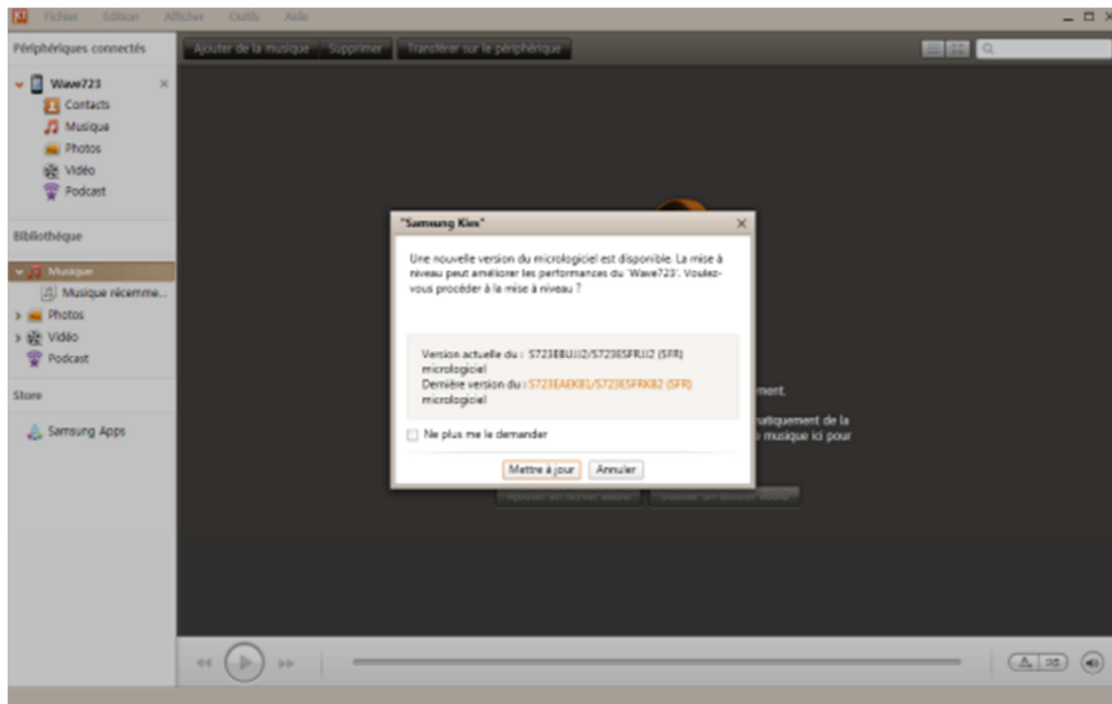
Fichier Edition Afficher Outils Aide

Périphériques connectés

Ajouter de la musique Supprimer Transférer sur le périphérique

Wave723
Contacts
Musique
Photos
Vidéo
Podcast

Bibliothèque

Musique
Musique récemme...
Photos
Vidéo
Podcast

Store

Samsung Apps

"Samsung Kies"

Une nouvelle version du micrologiciel est disponible. La mise à niveau peut améliorer les performances du 'Wave723'. Voulez-vous procéder à la mise à niveau ?

Version actuelle du micrologiciel : S7230BUJJ2/S7230SFRJJ2 (SFR)
Dernière version du micrologiciel : S7230AEKB1/S7230SFRKB2 (SFR)

Ne plus me le demander

Mettre à jour Annuler

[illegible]ment.
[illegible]atiquement de la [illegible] musique ici pour